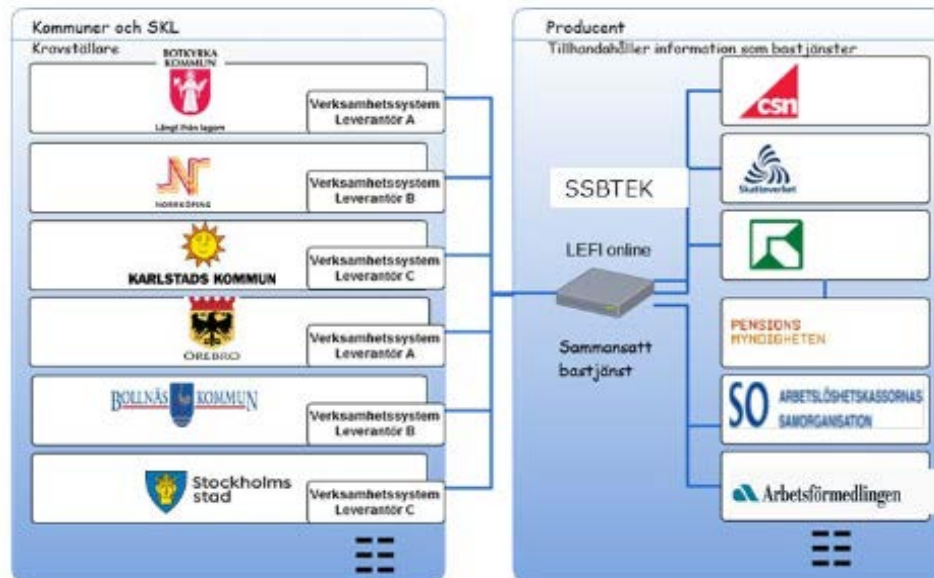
Kommuner och SKL
Kravställare

BOTKYRKA KOMMUN
Långt från lagom
Verksamhetssystem Leverantör A

NORRKÖPING
Verksamhetssystem Leverantör B

KARLSTADS KOMMUN
Verksamhetssystem Leverantör C

ÖREBRO
Verksamhetssystem Leverantör A

BOLLNÄS KOMMUN
Verksamhetssystem Leverantör B

Stockholms stad
Verksamhetssystem Leverantör C

Producent
Tillhandahåller information som bastjänster

SSBTEK

LEFI online

Sammansatt bastjänst

csn

Skatteverket

PENSIONS MYNDIGHETEN

SO ARBETSLÖSHETSKASSORNAS SAMORGANISATION

Arbetsförmedlingen